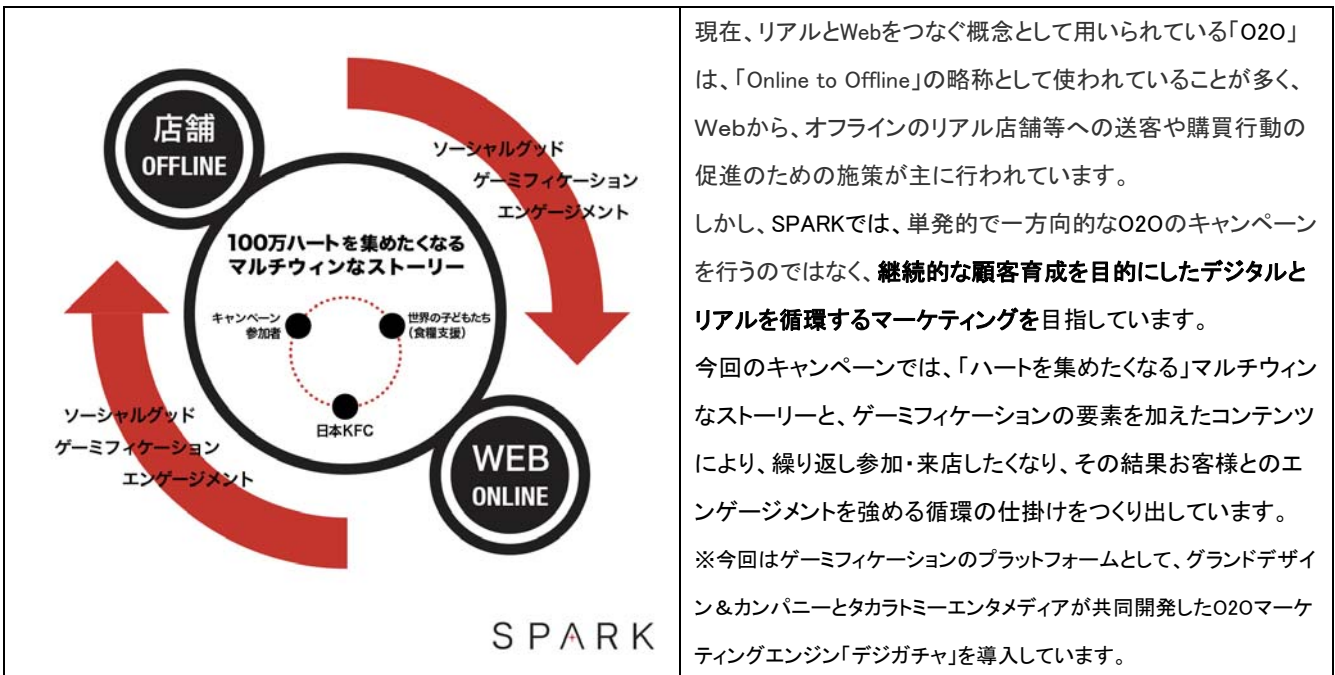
店舗
OFFLINE

ソーシャルグッド
ゲーミフィケーション
エンゲージメント

100万ハートを集めたくなる
マルチウィンなストーリー

キャンペーン参加者
世界の子どもたち（食糧支援）
日本KFC

ソーシャルグッド
ゲーミフィケーション
エンゲージメント

WEB
ONLINE

SPARK

現在、リアルとWebをつなぐ概念として用いられている「O2O」は、「Online to Offline」の略称として使われていることが多く、Webから、オフラインのリアル店舗等への送客や購買行動の促進のための施策が主に行われています。
しかし、SPARKでは、単発的で一方向的なO2Oのキャンペーンを行うのではなく、継続的な顧客育成を目的にしたデジタルとリアルを循環するマーケティングを目指しています。
今回のキャンペーンでは、「ハートを集めたくなる」マルチウィンなストーリーと、ゲーミフィケーションの要素を加えたコンテンツにより、繰り返し参加・来店したくなり、その結果お客様とのエンゲージメントを強める循環の仕掛けをつくり出しています。
※今回はゲーミフィケーションのプラットフォームとして、グランドデザイン＆カンパニーとタカラトミーエンタメディアが共同開発したO2Oマーケティングエンジン「デジガチャ」を導入しています。